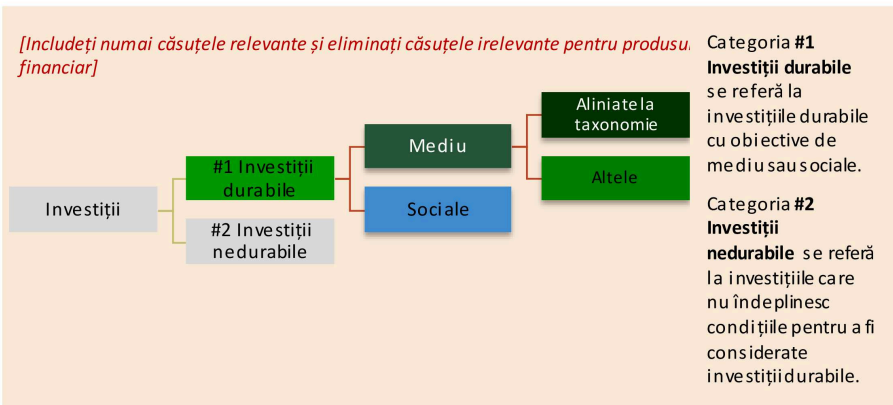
[Includeți numai căsuțele relevante și eliminați căsuțele irelevante pentru produsul financiar]

Investiții

#1 Investiții durabile

#2 Investiții nedurabile

Mediu

Sociale

Aliniate la taxonomie

Altele

Categoria **#1 Investiții durabile** se referă la investițiile durabile cu obiective de mediu sau sociale.

Categoria **#2 Investiții nedurabile** se referă la investițiile care nu îndeplinesc condițiile pentru a fi considerate investiții durabile.